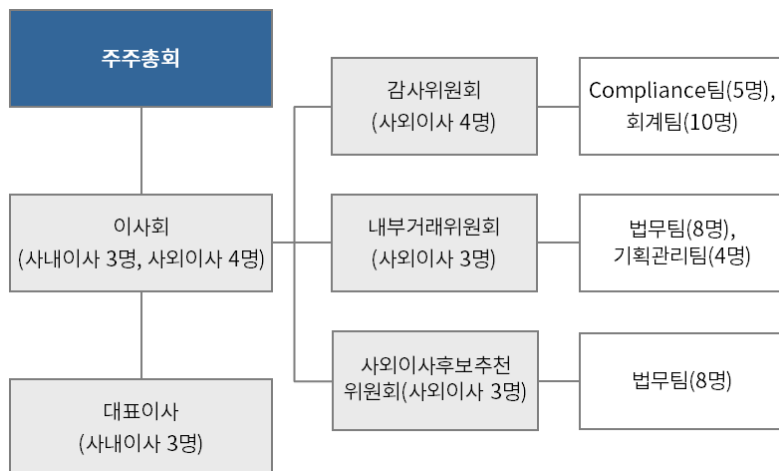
주주총회

이사회
(사내이사 3명, 사외이사 4명)

대표이사
(사내이사 3명)

감사위원회
(사외이사 4명)

Compliance팀(5명),
회계팀(10명)

내부거래위원회
(사외이사 3명)

법무팀(8명),
기획관리팀(4명)

사외이사후보추천
위원회(사외이사 3명)

법무팀(8명)